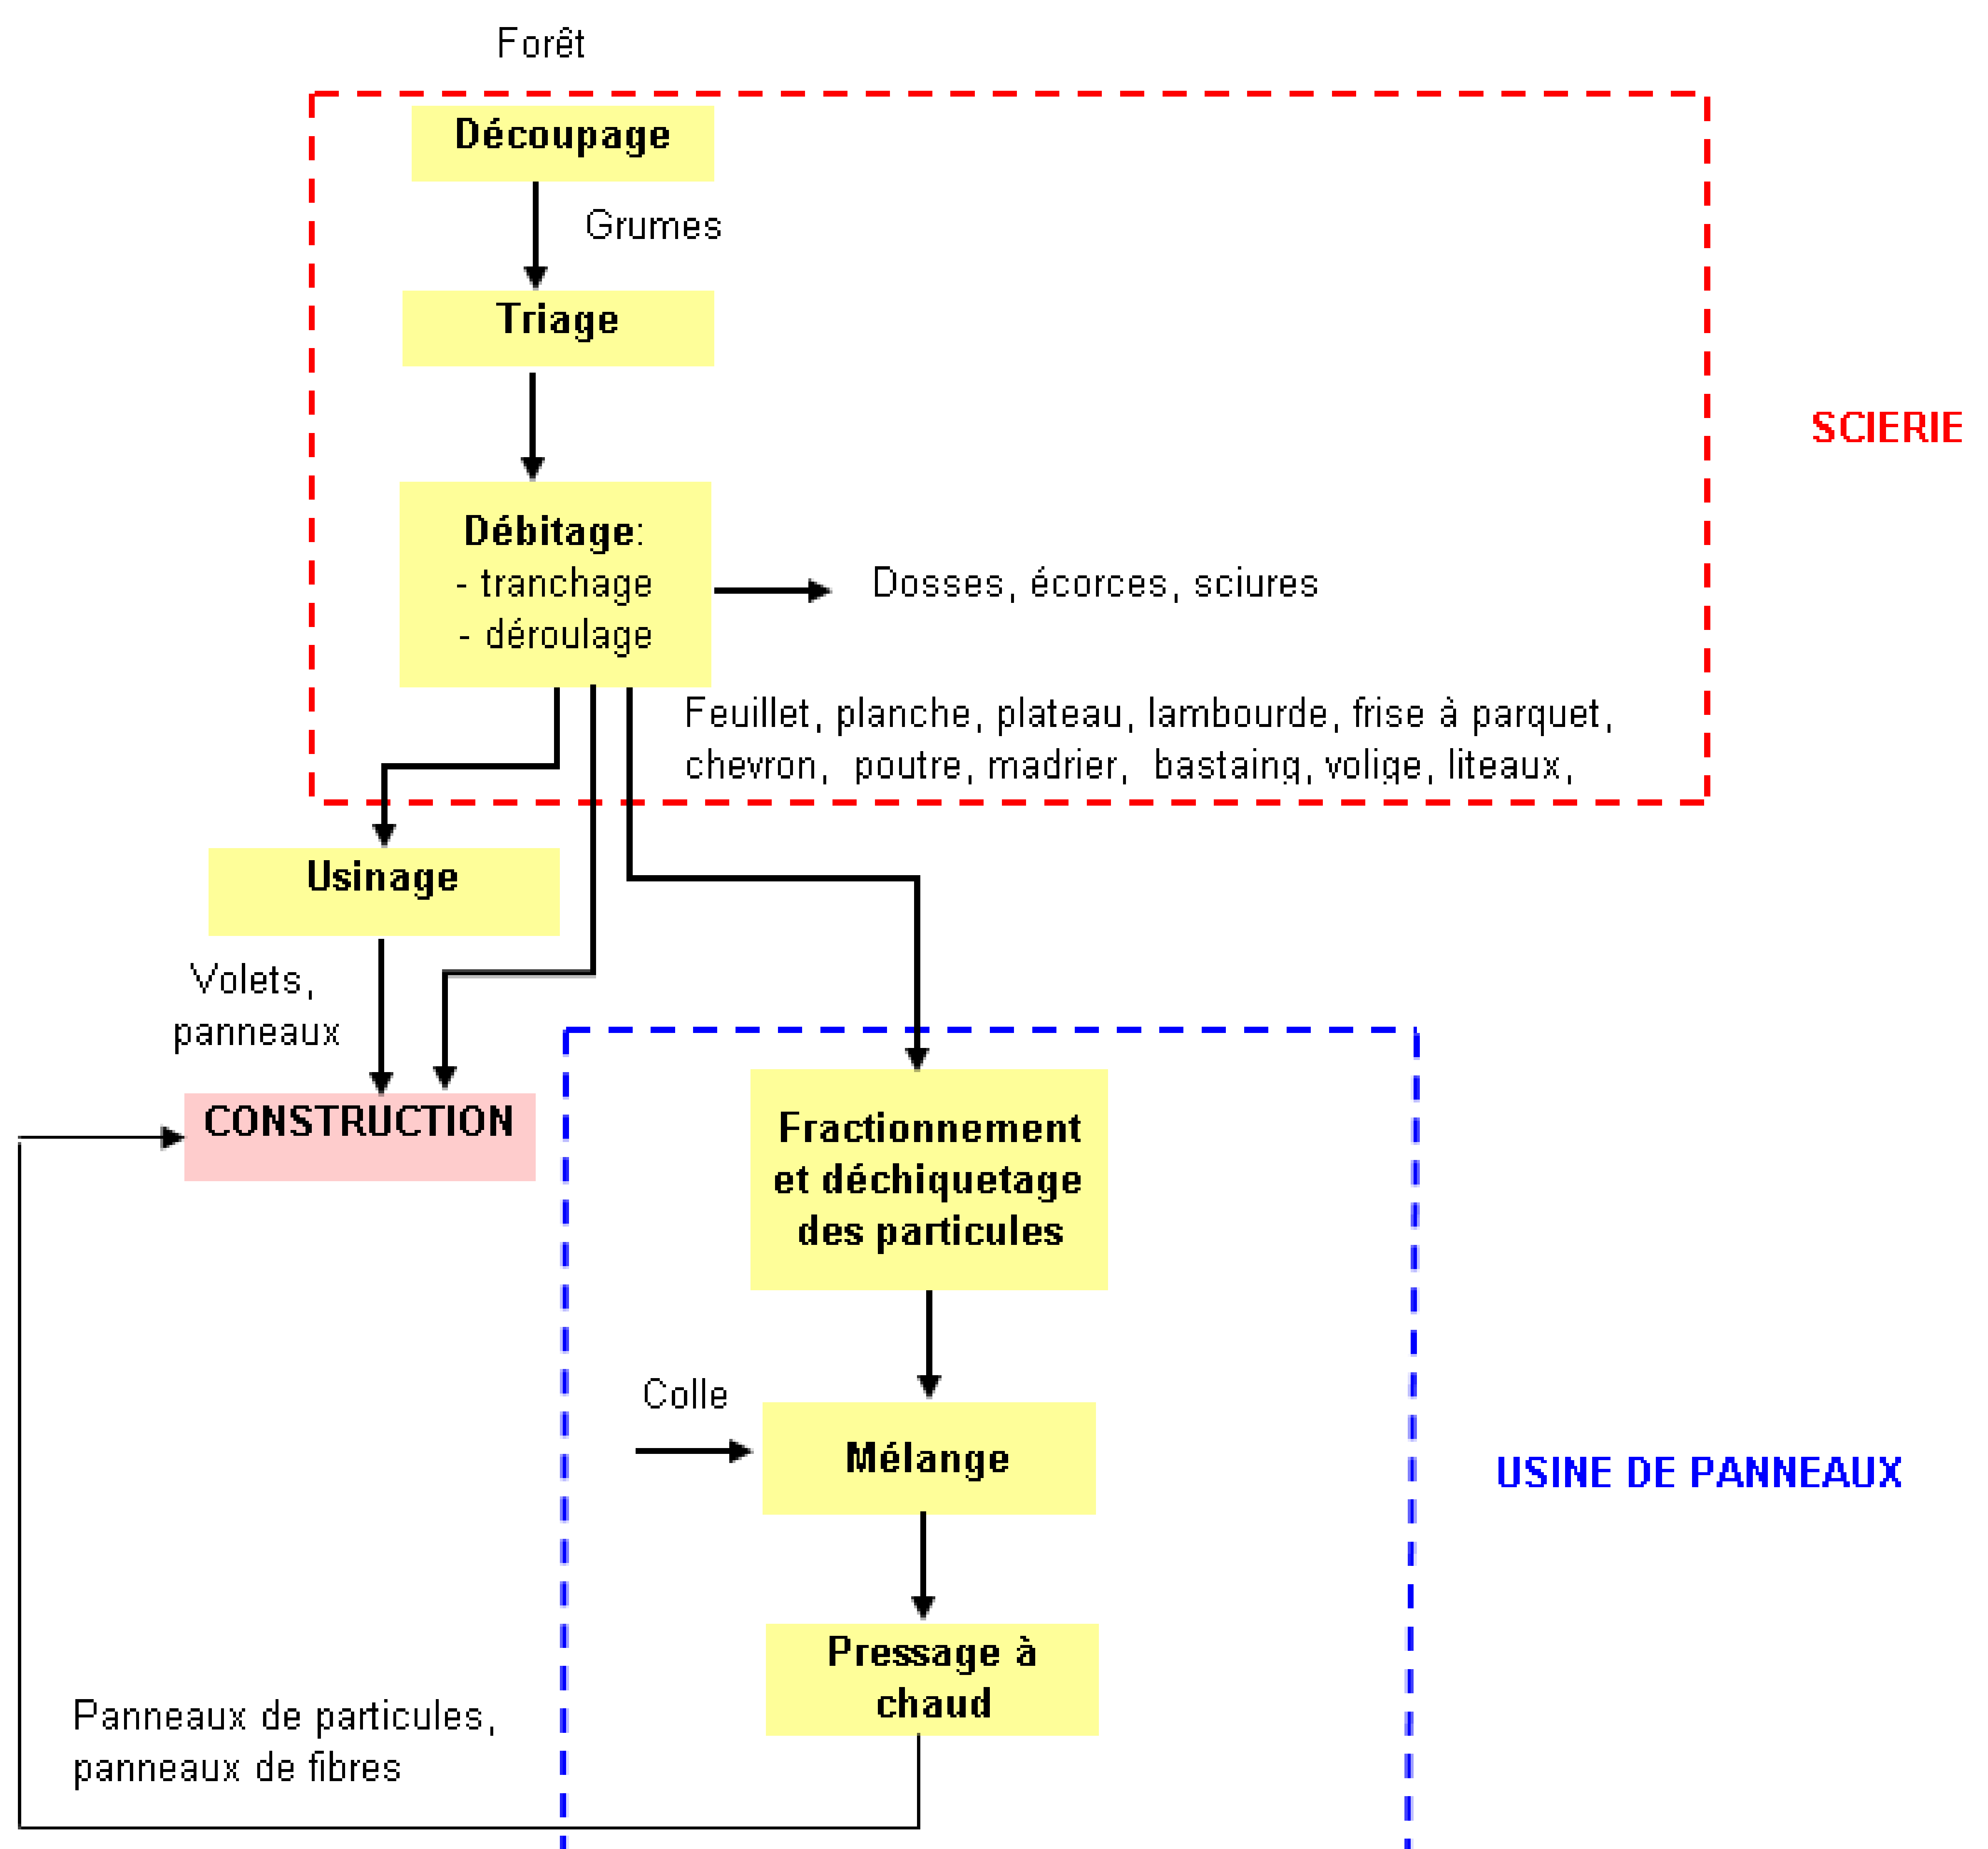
Forêt

Découpage

Grumes

Triage

SCIERIE

Débitage:
- tranchage
- déroulage

Dosses, écorces, sciures

Feuillet, planche, plateau, lambourde, frise à parquet, chevron, poutre, madrier, bastaing, volige, liteaux,

Usinage

Volets, panneaux

CONSTRUCTION

Fractionnement et déchiquetage des particules

Colle

Mélange

USINE DE PANNEAUX

Pressage à chaud

Panneaux de particules, panneaux de fibres